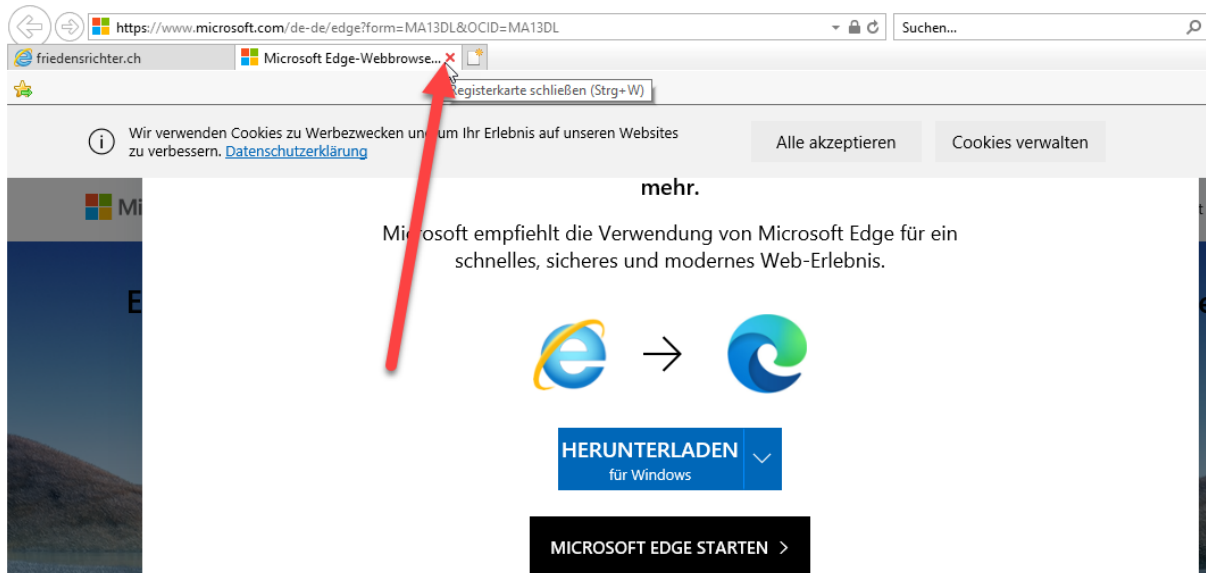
https://www.microsoft.com/de-de/edge?form=MA13DL&OCID=MA13DL

Suchen...

friedensrichter.ch

Microsoft Edge-Webbrowse...

Registerkarte schließen (Strg+W)

Wir verwenden Cookies zu Werbezwecken und um Ihr Erlebnis auf unseren Websites zu verbessern. Datenschutzerklärung

Alle akzeptieren

Cookies verwalten

Mi

E

mehr.

Microsoft empfiehlt die Verwendung von Microsoft Edge für ein schnelles, sicheres und modernes Web-Erlebnis.

HERUNTERLADEN
für Windows

MICROSOFT EDGE STARTEN